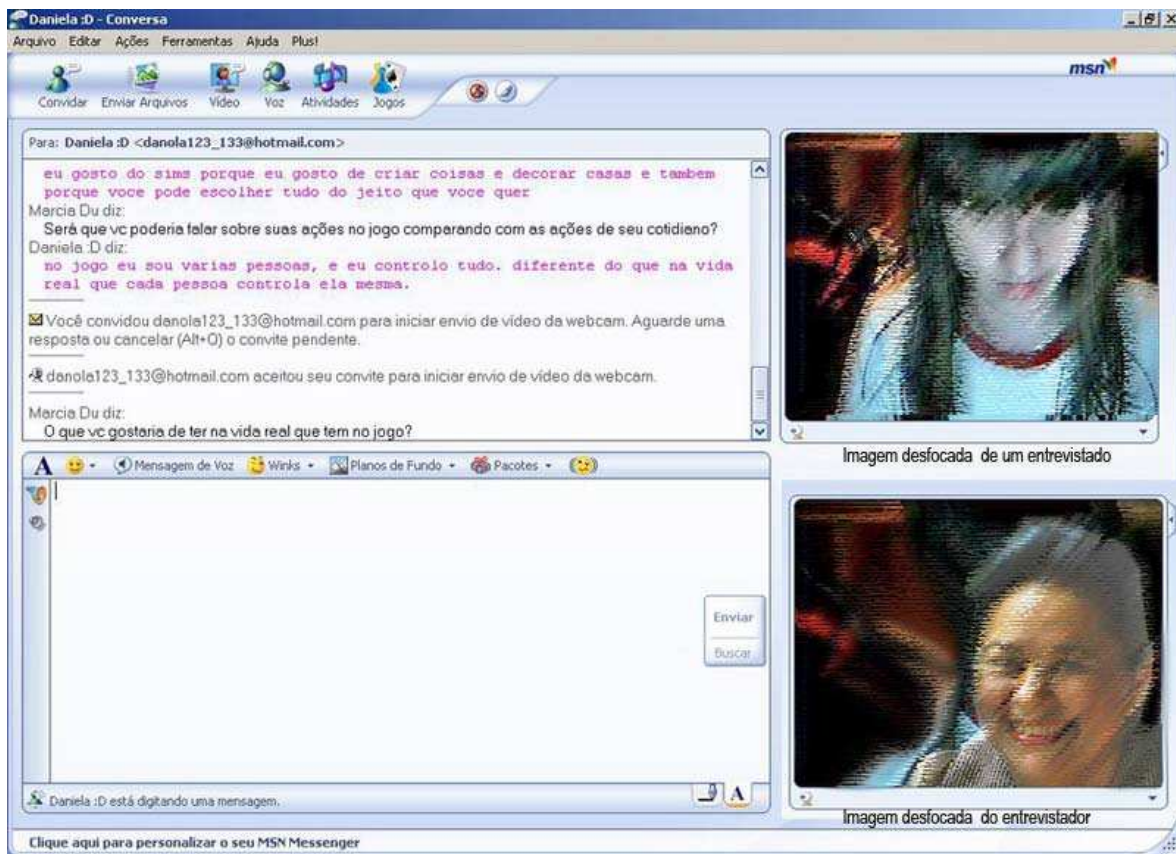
Daniela :D - Conversa

Arquivo Editar Ações Ferramentas Ajuda Plus!

msn

Convidar Enviar Arquivos Vídeo Voz Atividades Jogos

Para: Daniela :D <danola123_133@hotmail.com>

eu gosto do sims porque eu gosto de criar coisas e decorar casas e tambem porque voce pode escolher tudo do jeito que voce quer

Marcia Du diz:

Será que vc poderia falar sobre suas ações no jogo comparando com as ações de seu cotidiano?

Daniela :D diz:

no jogo eu sou varias pessoas, e eu controlo tudo. diferente do que na vida real que cada pessoa controla ela mesma.

Você convidou danola123_133@hotmail.com para iniciar envio de vídeo da webcam. Aguarde uma resposta ou cancelar (Alt+O) o convite pendente.

danola123_133@hotmail.com aceitou seu convite para iniciar envio de vídeo da webcam.

Marcia Du diz:

O que vc gostaria de ter na vida real que tem no jogo?

A Mensagem de Voz Winks Planos de Fundo Pacotes

Enviar

Buscar

Daniela :D está digitando uma mensagem.

Clique aqui para personalizar o seu MSN Messenger

Imagem desfocada de um entrevistado

Imagem desfocada do entrevistador